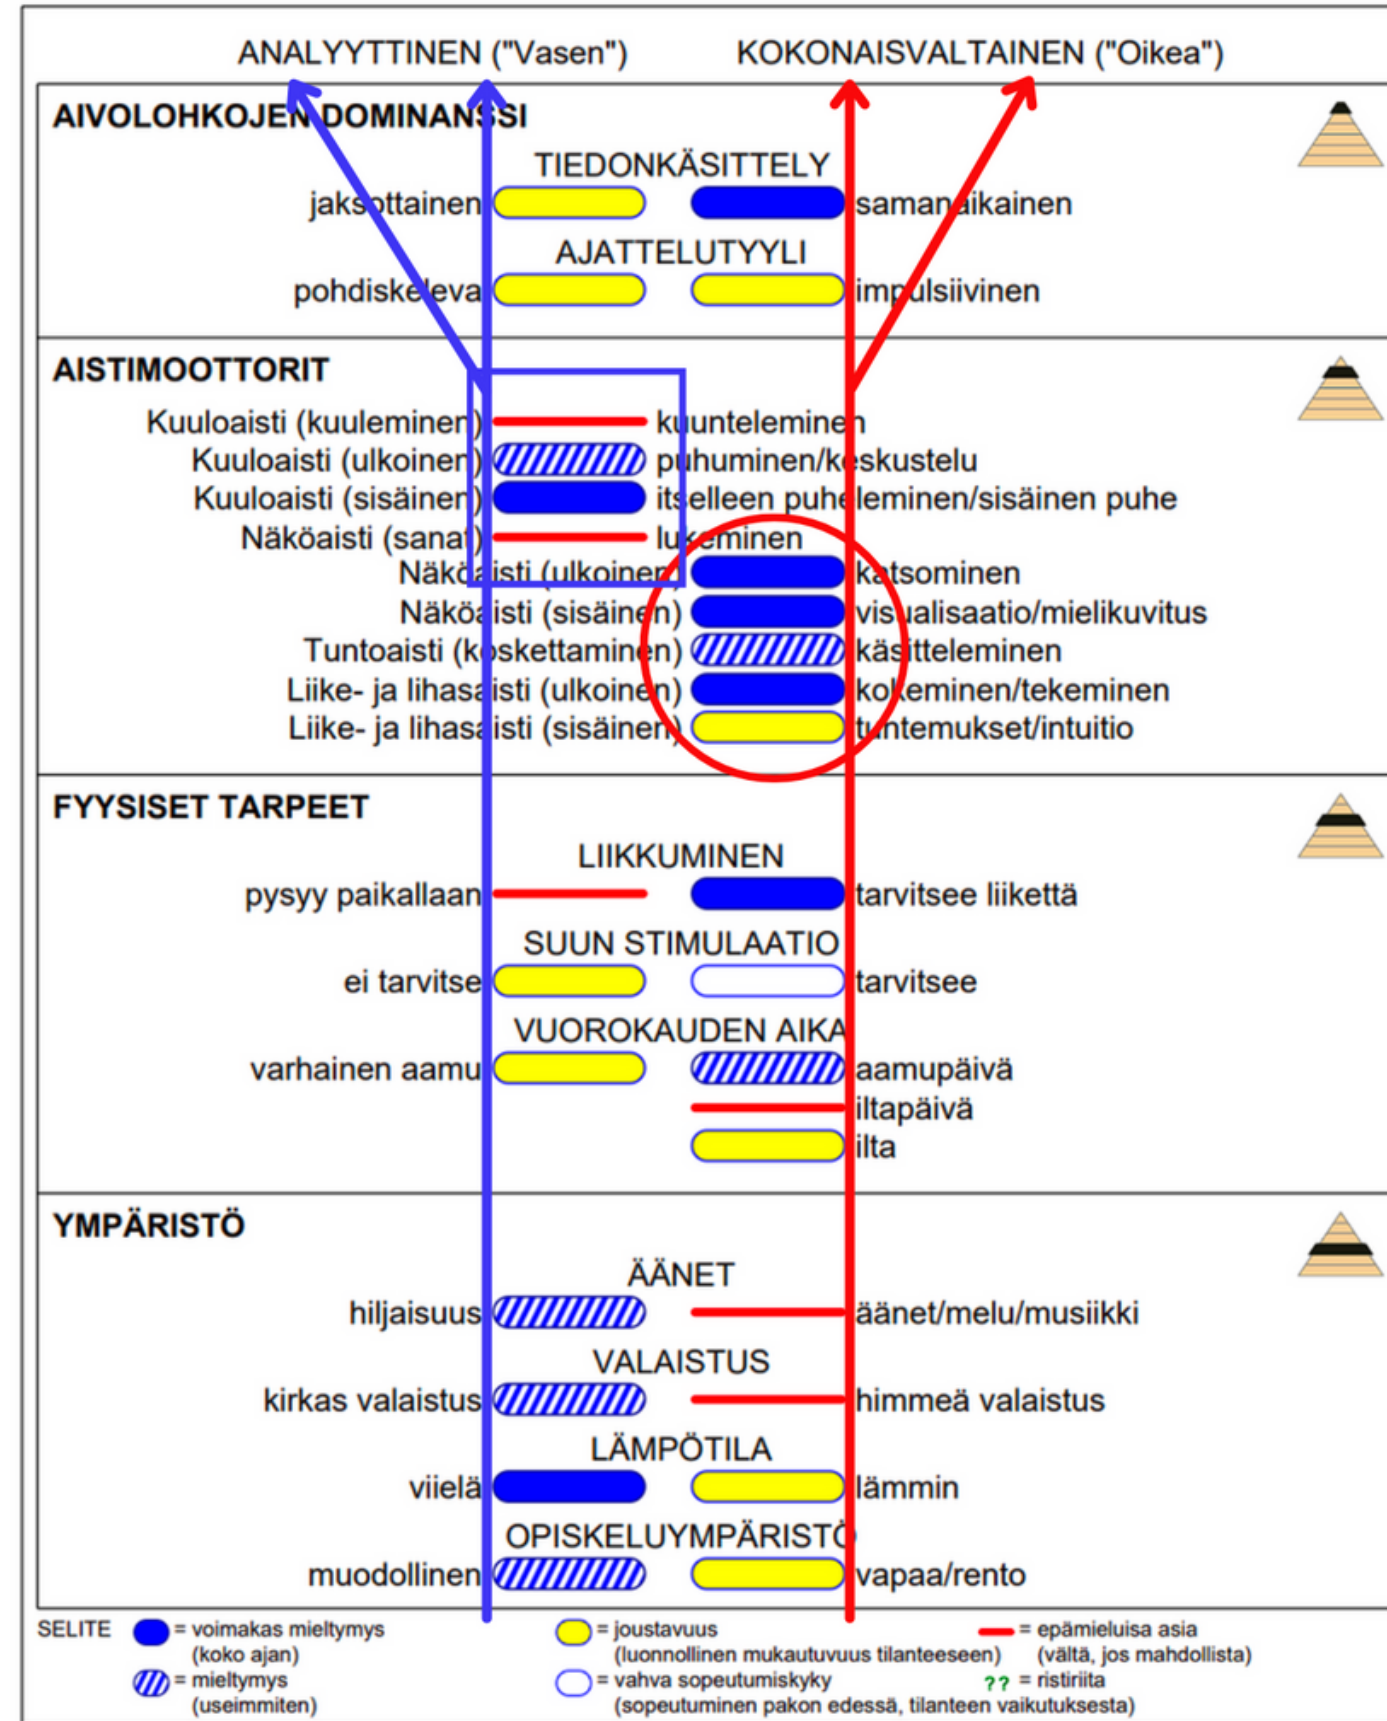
ANALYYTTINEN ("Vasen") KOKONAISVALTAINEN ("Oikea")

AIVOLOHKOJEN DOMINANSSI

TIEDONKÄSITTELY

jaksottainen samanaikainen

AJATTELUTYYLI

pohdiskeleva impulsiivinen

AISTIMOOTTORIT

Kuuloaisti (kuuleminen) kuunteleminen

Kuuloaisti (ulkoinen) puhuminen/keskustelu

Kuuloaisti (sisäinen) itselleen puhuminen/sisäinen puhe

Näköaisti (sanat) lukeminen

Näköaisti (ulkoinen) katsominen

Näköaisti (sisäinen) visualisaatio/mielikuvitus

Tuntoaisti (koskettaminen) käsitteleminen

Liike- ja lihasaisti (ulkoinen) kokeminen/tekeminen

Liike- ja lihasaisti (sisäinen) tuntemukset/intuitio

FYYSISET TARPEET

LIIKKUMINEN

pysyy paikallaan tarvitsee liikettä

SUUN STIMULAATIO

ei tarvitse tarvitsee

VUOROKAUDEN AIKA

varhainen aamu aamupäivä

iltapäivä

ilta

YMPÄRISTÖ

ÄÄNET

hiljaisuus äänet/melu/musiikki

VALAISTUS

kirkas valaistus himmeä valaistus

LÄMPÖTILA

viileä lämmin

OPISKELUYMPÄRISTÖ

muodollinen vapaa/rento

SELITE = voimakas mieltymys (koko ajan)
= mieltymys (useimmiten)
= joustavuus (luonnollinen mukautuvuus tilanteeseen)
= vahva sopeutumiskyky (sopeutuminen pakon edessä, tilanteen vaikutuksesta)
= epämieluisa asia (vältä, jos mahdollista)
?? = ristiriita